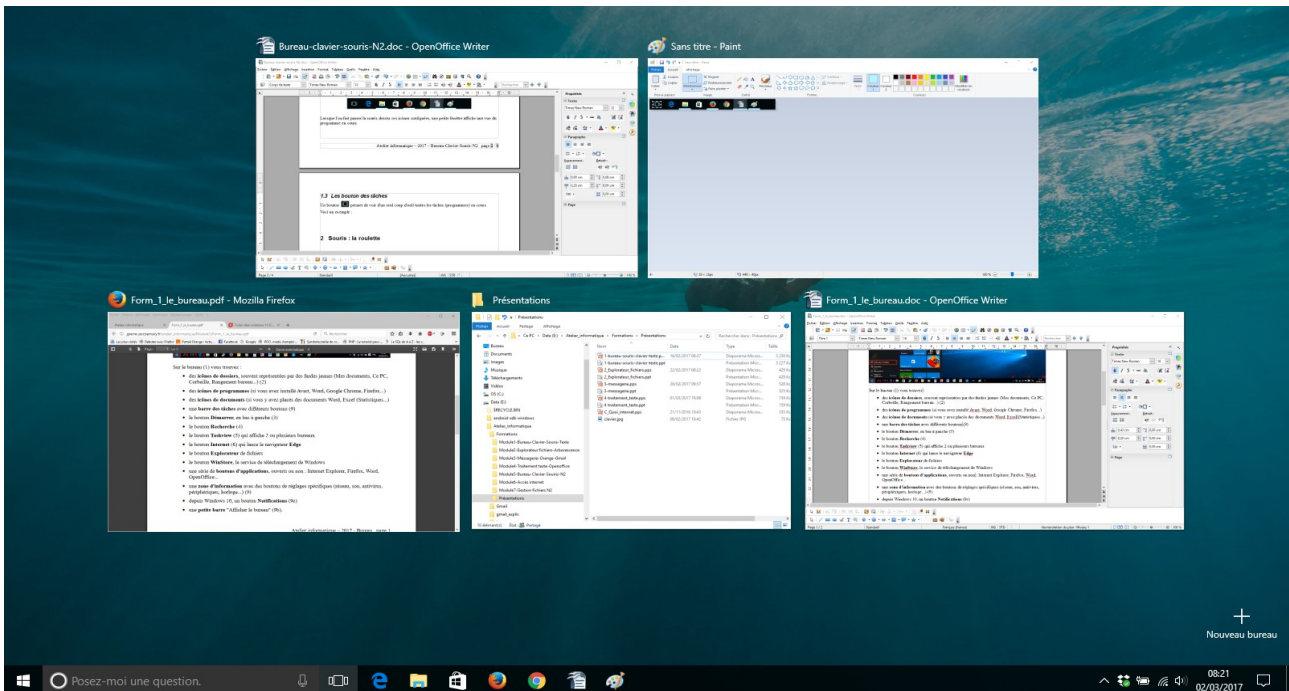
Bureau-clavier-souris-N2.doc - OpenOffice Writer

Lorsque l'on fait passer la souris dessus ces icônes configurées, une petite fenêtre affiche une vue du programme en cours.

Atelier informatique – 2017 – Bureau-Clavier-Souris-N2 page 4

1.3 Les bouton des tâches

Un bouton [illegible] permet de voir d'un seul coup d'œil toutes les tâches (programmes) en cours. Voici un exemple :

2 Souris : la roulette

Sans titre - Paint

Form_1_le_bureau.pdf - Mozilla Firefox

Sur le bureau (1) vous trouvez :

des icônes de dossiers, souvent représentées par des fiches jaunes (Mes documents, Ce PC, Corbeille, Rangement bureau...) (2)

des icônes de programmes (si vous avez installé Avast, Word, Google Chrome, Firefox...)

des icônes de documents (si vous y avez placés des documents Word, Excel (Statistiques...)

une barre des tâches avec différents boutons (9)

le bouton Démarrer, en bas à gauche (3)

le bouton Recherche (4)

le bouton Taskview (5) qui affiche 1 ou plusieurs bureaux

le bouton Internet (6) qui lance le navigateur Edge

le bouton Explorateur de fichiers

le bouton Windstore, le service de téléchargement de Windows

une série de boutons d'applications, ouverts ou non : Internet Explorer, Firefox, Word, OpenOffice...

une zone d'information avec des boutons de réglages spécifiques (réseau, son, antivirus, périphériques, horloge...) (9)

depuis Windows 10, un bouton Notifications (9a)

une petite barre "Afficher le bureau" (9b).

Atelier informatique – 2017 – Bureau_page 1

Présentations

Form_1_le_bureau.doc - OpenOffice Writer

Nouveau bureau

Posez-moi une question.

08:21
02/03/2017